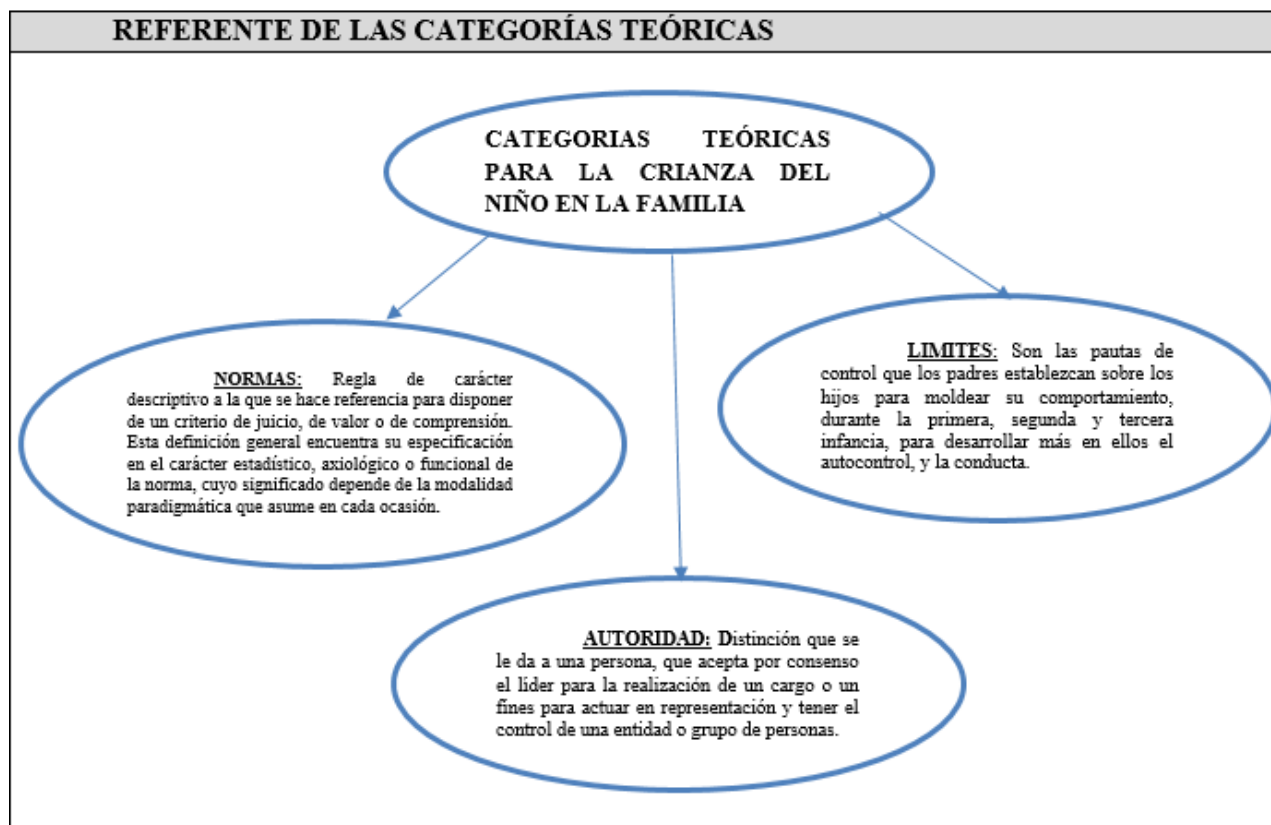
REFERENTE DE LAS CATEGORÍAS TEÓRICAS

CATEGORIAS TEÓRICAS PARA LA CRIANZA DEL NIÑO EN LA FAMILIA

NORMAS: Regla de carácter descriptivo a la que se hace referencia para disponer de un criterio de juicio, de valor o de comprensión. Esta definición general encuentra su especificación en el carácter estadístico, axiológico o funcional de la norma, cuyo significado depende de la modalidad paradigmática que asume en cada ocasión.

LIMITES: Son las pautas de control que los padres establezcan sobre los hijos para moldear su comportamiento, durante la primera, segunda y tercera infancia, para desarrollar más en ellos el autocontrol, y la conducta.

AUTORIDAD: Distinción que se le da a una persona, que acepta por consenso el líder para la realización de un cargo o un fines para actuar en representación y tener el control de una entidad o grupo de personas.